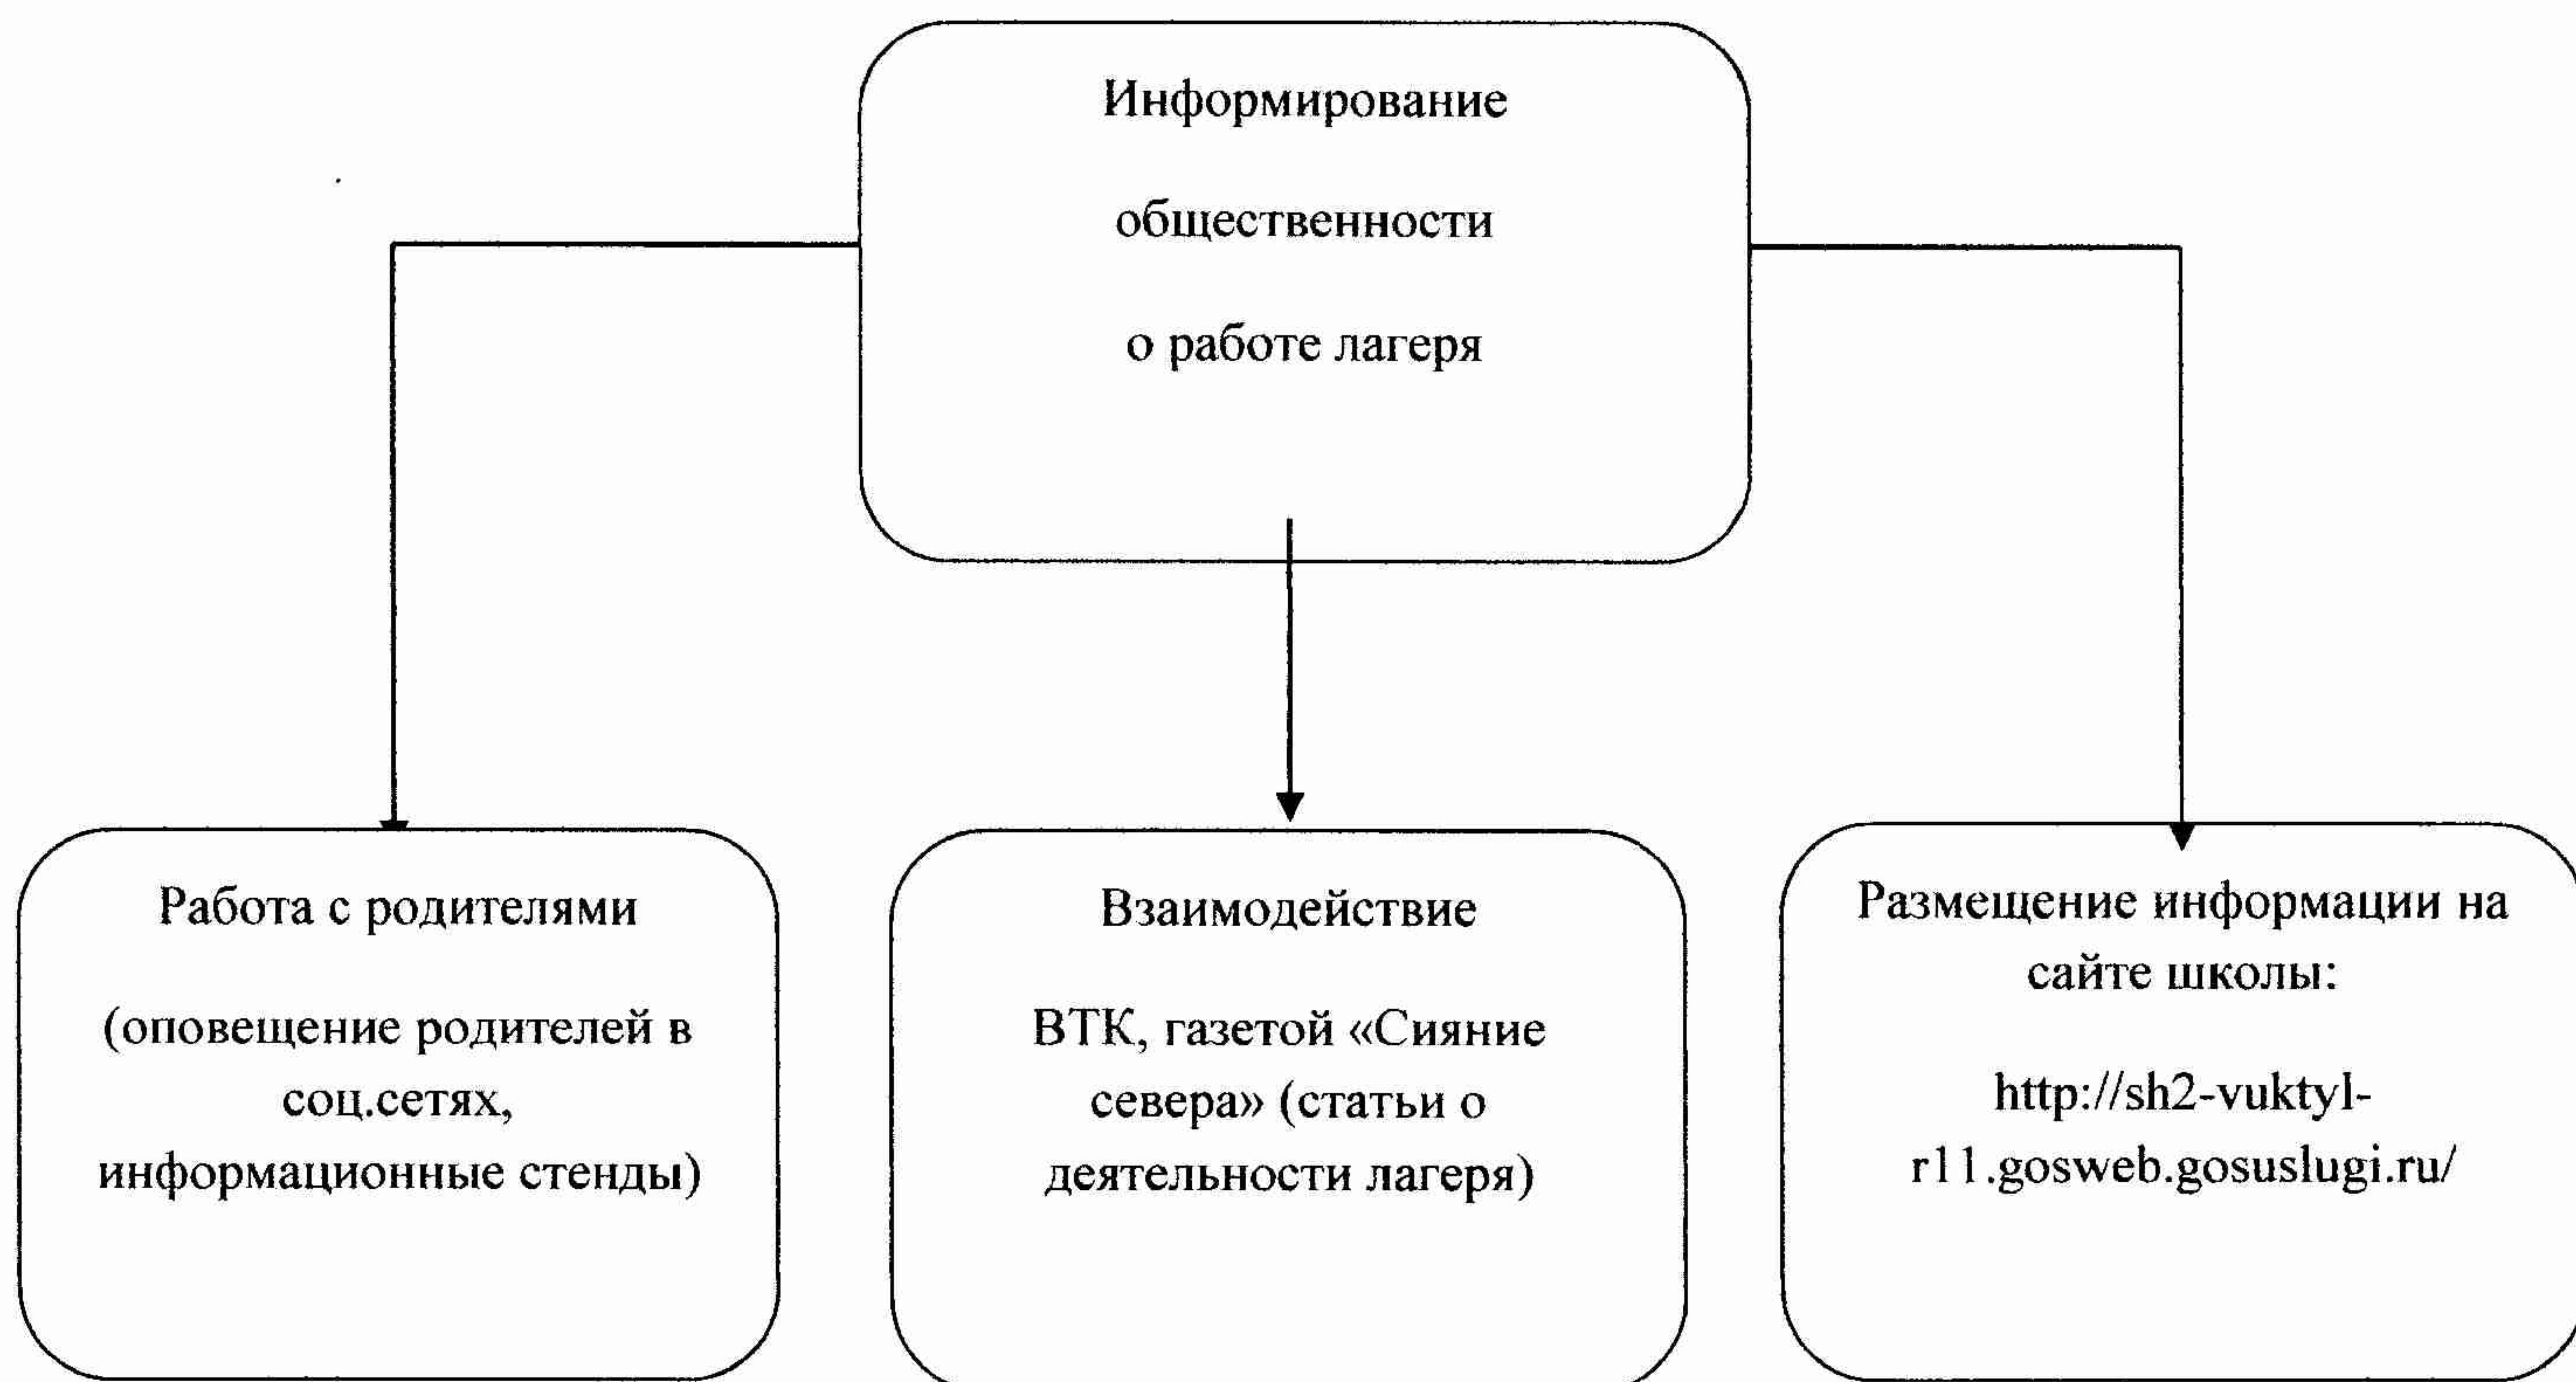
Информирование общественности о работе лагеря

Работа с родителями (оповещение родителей в соц.сетях, информационные стенды)

Взаимодействие ВТК, газетой «Сияние севера» (статьи о деятельности лагеря)

Размещение информации на сайте школы: http://sh2-vuktyl-r11.gosweb.gosuslugi.ru/